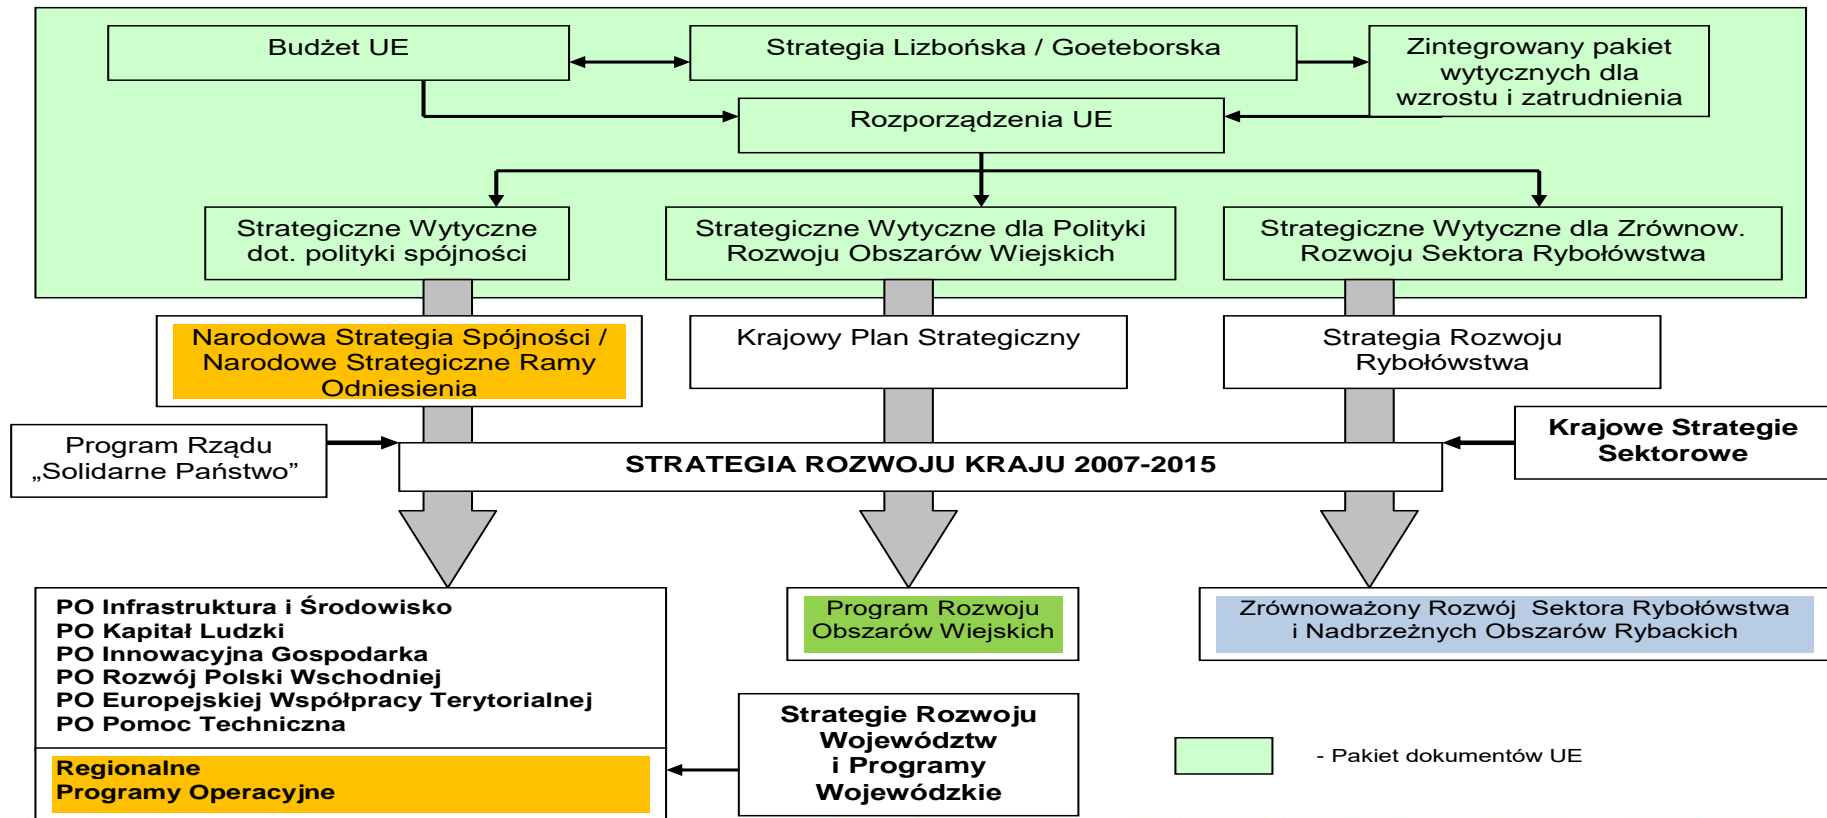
Budżet UE

Strategia Lizbońska / Goeteborska

Zintegrowany pakiet wytycznych dla wzrostu i zatrudnienia

Rozporządzenia UE

Strategiczne Wytyczne dot. polityki spójności

Strategiczne Wytyczne dla Polityki Rozwoju Obszarów Wiejskich

Strategiczne Wytyczne dla Zrównow. Rozwoju Sektora Rybołówstwa

Narodowa Strategia Spójności / Narodowe Strategiczne Ramy Odniesienia

Krajowy Plan Strategiczny

Strategia Rozwoju Rybołówstwa

Program Rządu „Solidarne Państwo”

STRATEGIA ROZWOJU KRAJU 2007-2015

Krajowe Strategie Sektorowe

PO Infrastruktura i Środowisko
PO Kapitał Ludzki
PO Innowacyjna Gospodarka
PO Rozwój Polski Wschodniej
PO Europejskiej Współpracy Terytorialnej
PO Pomoc Techniczna

Regionalne Programy Operacyjne

Program Rozwoju Obszarów Wiejskich

Zrównoważony Rozwój Sektora Rybołówstwa i Nadbrzeżnych Obszarów Rybackich

Strategie Rozwoju Województw i Programy Wojewódzkie

- Pakiet dokumentów UE